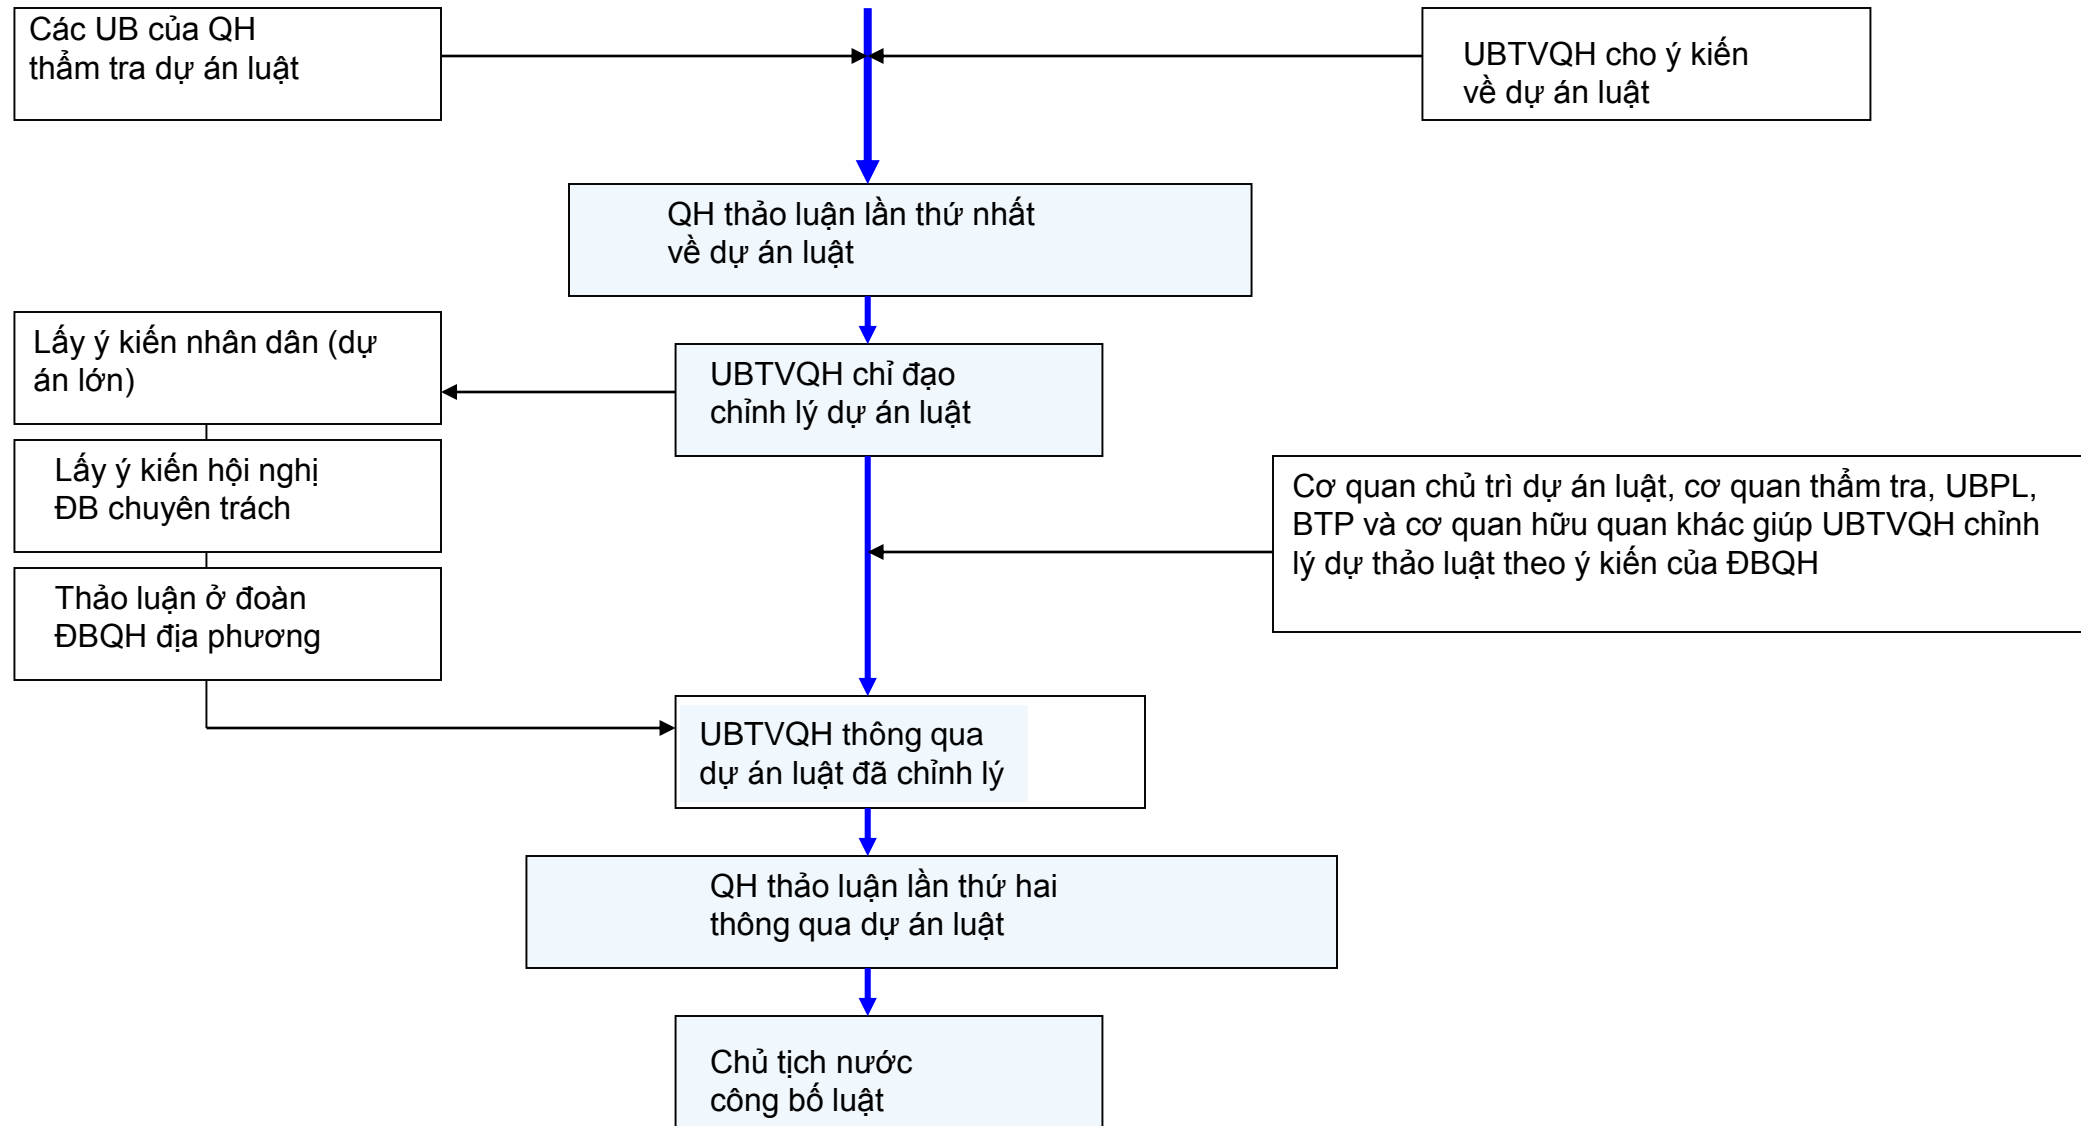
Các UB của QH thẩm tra dự án luật

UBTVQH cho ý kiến về dự án luật

QH thảo luận lần thứ nhất về dự án luật

Lấy ý kiến nhân dân (dự án lớn)

UBTVQH chỉ đạo chỉnh lý dự án luật

Lấy ý kiến hội nghị ĐB chuyên trách

Cơ quan chủ trì dự án luật, cơ quan thẩm tra, UBPL, BTP và cơ quan hữu quan khác giúp UBTVQH chỉnh lý dự thảo luật theo ý kiến của ĐBQH

Thảo luận ở đoàn ĐBQH địa phương

UBTVQH thông qua dự án luật đã chỉnh lý

QH thảo luận lần thứ hai thông qua dự án luật

Chủ tịch nước công bố luật